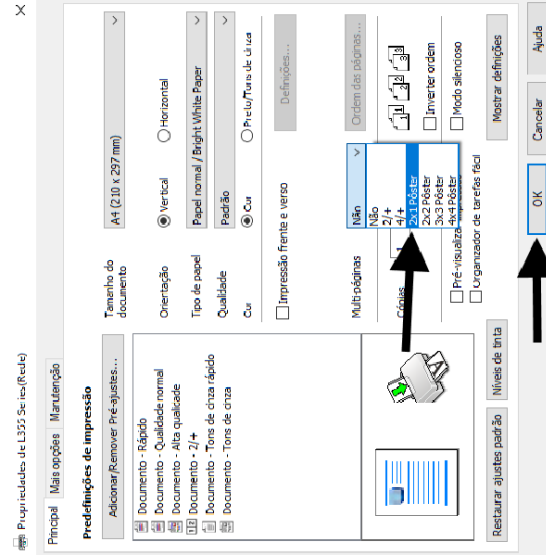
Propriedades de L355 Series(Rede)

Principal | Mais opções | Manutenção

Predefinições de impressão

Adicionar/Remover Pré-ajustes...

Documento - Rápido
Documento - Qualidade normal
Documento - Alta qualidade
Documento - 2/+
Documento - Tons de cinza rápido
Documento - Tons de cinza

Tamanho do documento: A4 (210 x 297 mm)

Orientação: Vertical | Horizontal

Tipo de papel: Papel normal / Bright White Paper

Qualidade: Padrão

Cor: Cor | Preto/Tons de cinza

Impressão frente e verso

Definições...

Multi-páginas: Não

Não
2/+
4/+
2x1 Pôster
2x2 Pôster
3x3 Pôster
4x4 Pôster

Ordem das páginas...

Cópias: 1

Inverter ordem

Modo silencioso

Pré-visualizar
Organizador de tarefas fácil

Restaurar ajustes padrão

Níveis de tinta

Mostrar definições

OK

Cancelar

Ajuda